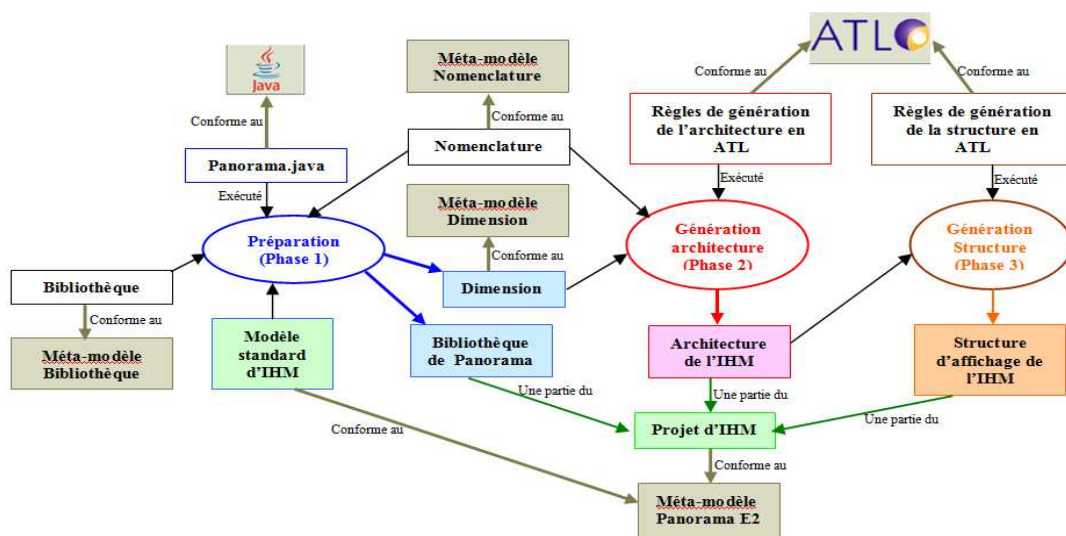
Java

Conforme au

Panorama.java

Exécuté

Méta-modèle Nomenclature

Conforme au

Nomenclature

ATL

Conforme au

Conforme au

Règles de génération de l'architecture en ATL

Règles de génération de la structure en ATL

Exécuté

Exécuté

Méta-modèle Dimension

Conforme au

Préparation (Phase 1)

Génération architecture (Phase 2)

Génération Structure (Phase 3)

Bibliothèque

Dimension

Conforme au

Méta-modèle Bibliothèque

Modèle standard d'IHM

Bibliothèque de Panorama

Architecture de l'IHM

Structure d'affichage de l'IHM

Une partie du

Une partie du

Une partie du

Conforme au

Projet d'IHM

Conforme au

Méta-modèle Panorama E2